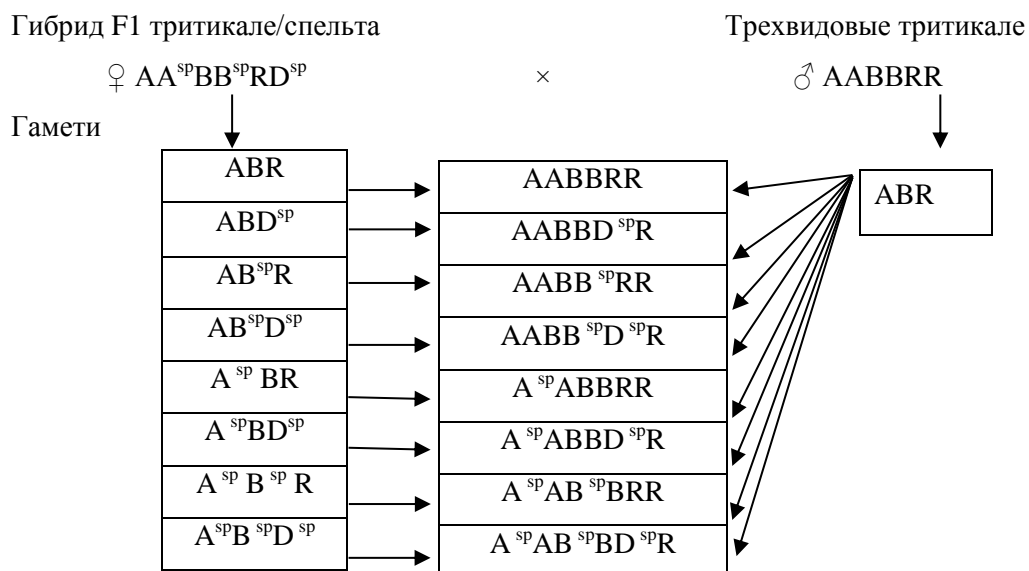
Гибрид F1 тритикале/спельта

Трехвидовые тритикале

♀ $AA^{sp}BB^{sp}RD^{sp}$ × ♂ AABBRR

Гамети

| Гамети | Потомство |
|---|---|
| ABR | AABBRR |
| $ABD^{sp}$ | $AABBD^{sp}R$ |
| $AB^{sp}R$ | $AABB^{sp}RR$ |
| $AB^{sp}D^{sp}$ | $AABB^{sp}D^{sp}R$ |
| $A^{sp}BR$ | $A^{sp}ABBRR$ |
| $A^{sp}BD^{sp}$ | $A^{sp}ABBD^{sp}R$ |
| $A^{sp}B^{sp}R$ | $A^{sp}AB^{sp}BRR$ |
| $A^{sp}B^{sp}D^{sp}$ | $A^{sp}AB^{sp}BD^{sp}R$ |

ABR